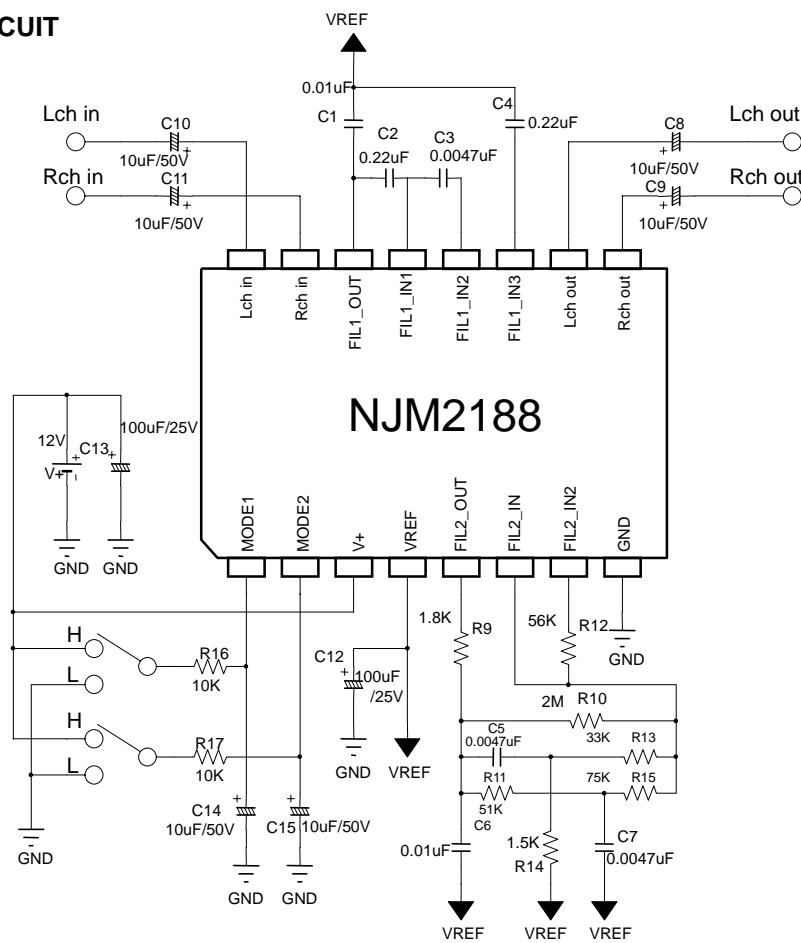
CUIT

VREF

0.01uF
C1
C2
0.22uF
C3
0.0047uF
C4
0.22uF

Lch in
C10
10uF/50V
Rch in
C11
10uF/50V

Lch out
C8
10uF/50V
Rch out
C9
10uF/50V

Lch in
Rch in
FIL1_OUT
FIL1_IN1
FIL1_IN2
FIL1_IN3
Lch out
Rch out

NJM2188

12V
C13
V+
100uF/25V
GND
GND

MODE1
MODE2
V+
VREF
FIL2_OUT
FIL2_IN
FIL2_IN2
GND

H
L
H
L
R16
10K
R17
10K
GND

C12
100uF
/25V
GND
VREF

1.8K
R9
56K
R12
GND
2M
R10
33K
C5
0.0047uF
R13
R11
51K
C6
75K
R15
0.01uF
1.5K
R14
C7
0.0047uF

C14
10uF/50V
C15
10uF/50V
GND
GND

VREF
VREF
VREF